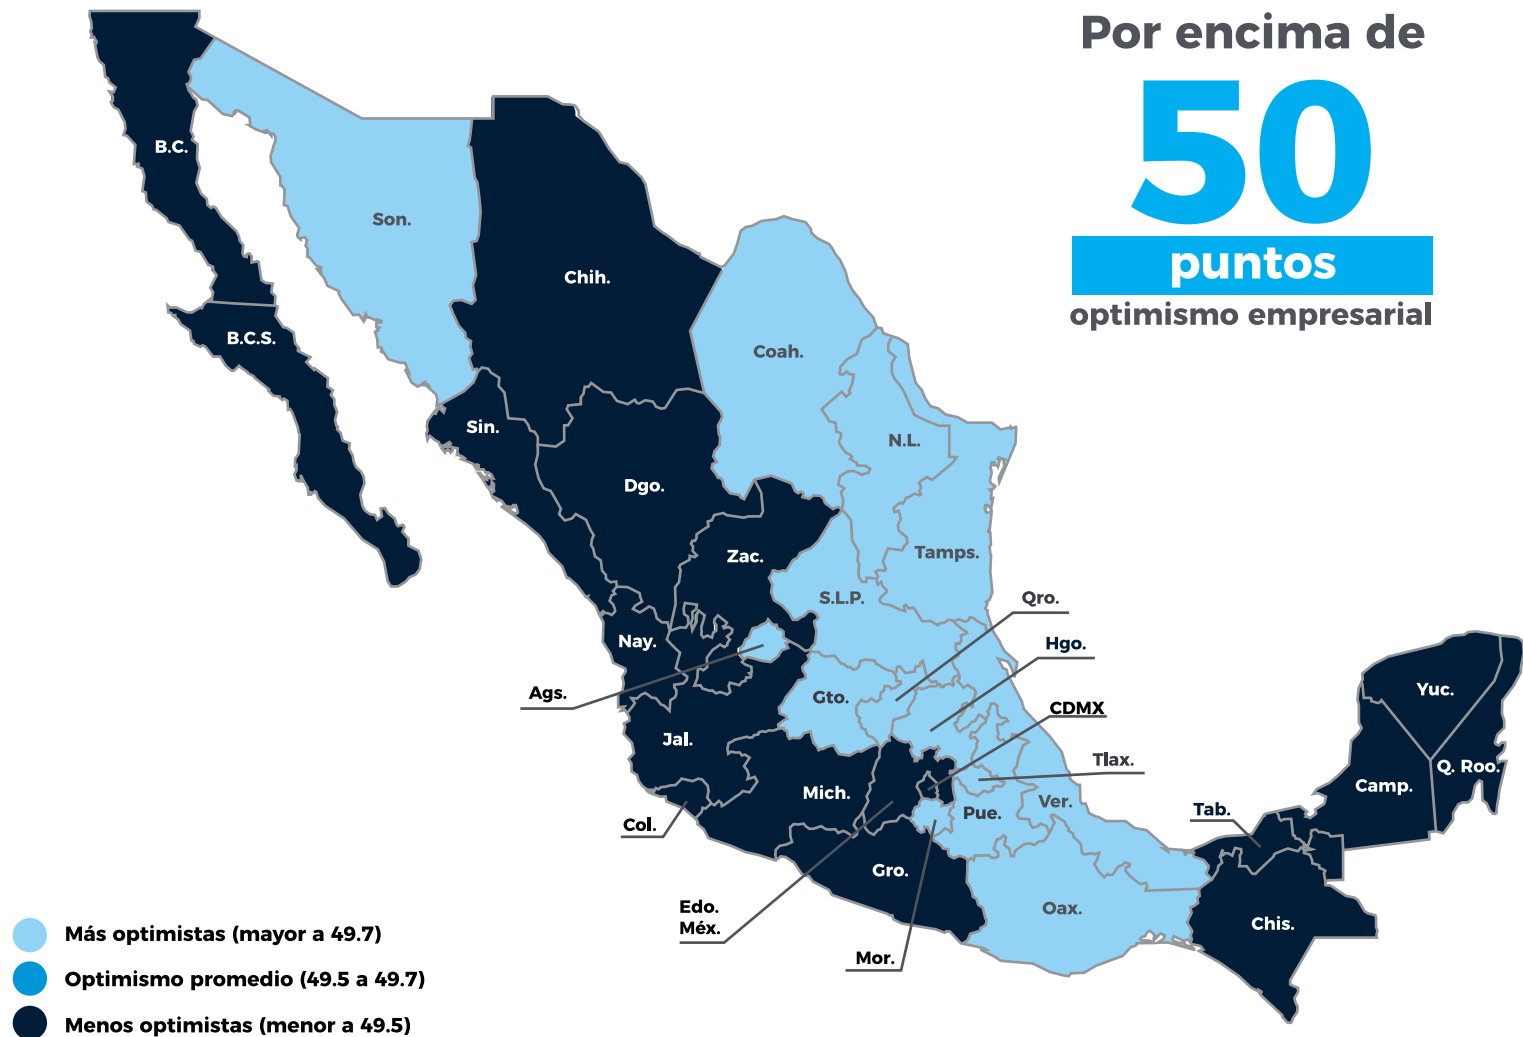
Por encima de

50

puntos

optimismo empresarial

B.C.

Son.

Chih.

Coah.

B.C.S.

Sin.

Dgo.

N.L.

Tamps.

Zac.

S.L.P.

Qro.

Nay.

Hgo.

Ags.

Gto.

CDMX

Jal.

Tlax.

Mich.

Ver.

Pue.

Yuc.

Camp.

Q. Roo.

Tab.

Col.

Gro.

Oax.

Chis.

Edo. Méx.

Mor.

Más optimistas (mayor a 49.7)

Optimismo promedio (49.5 a 49.7)

Menos optimistas (menor a 49.5)